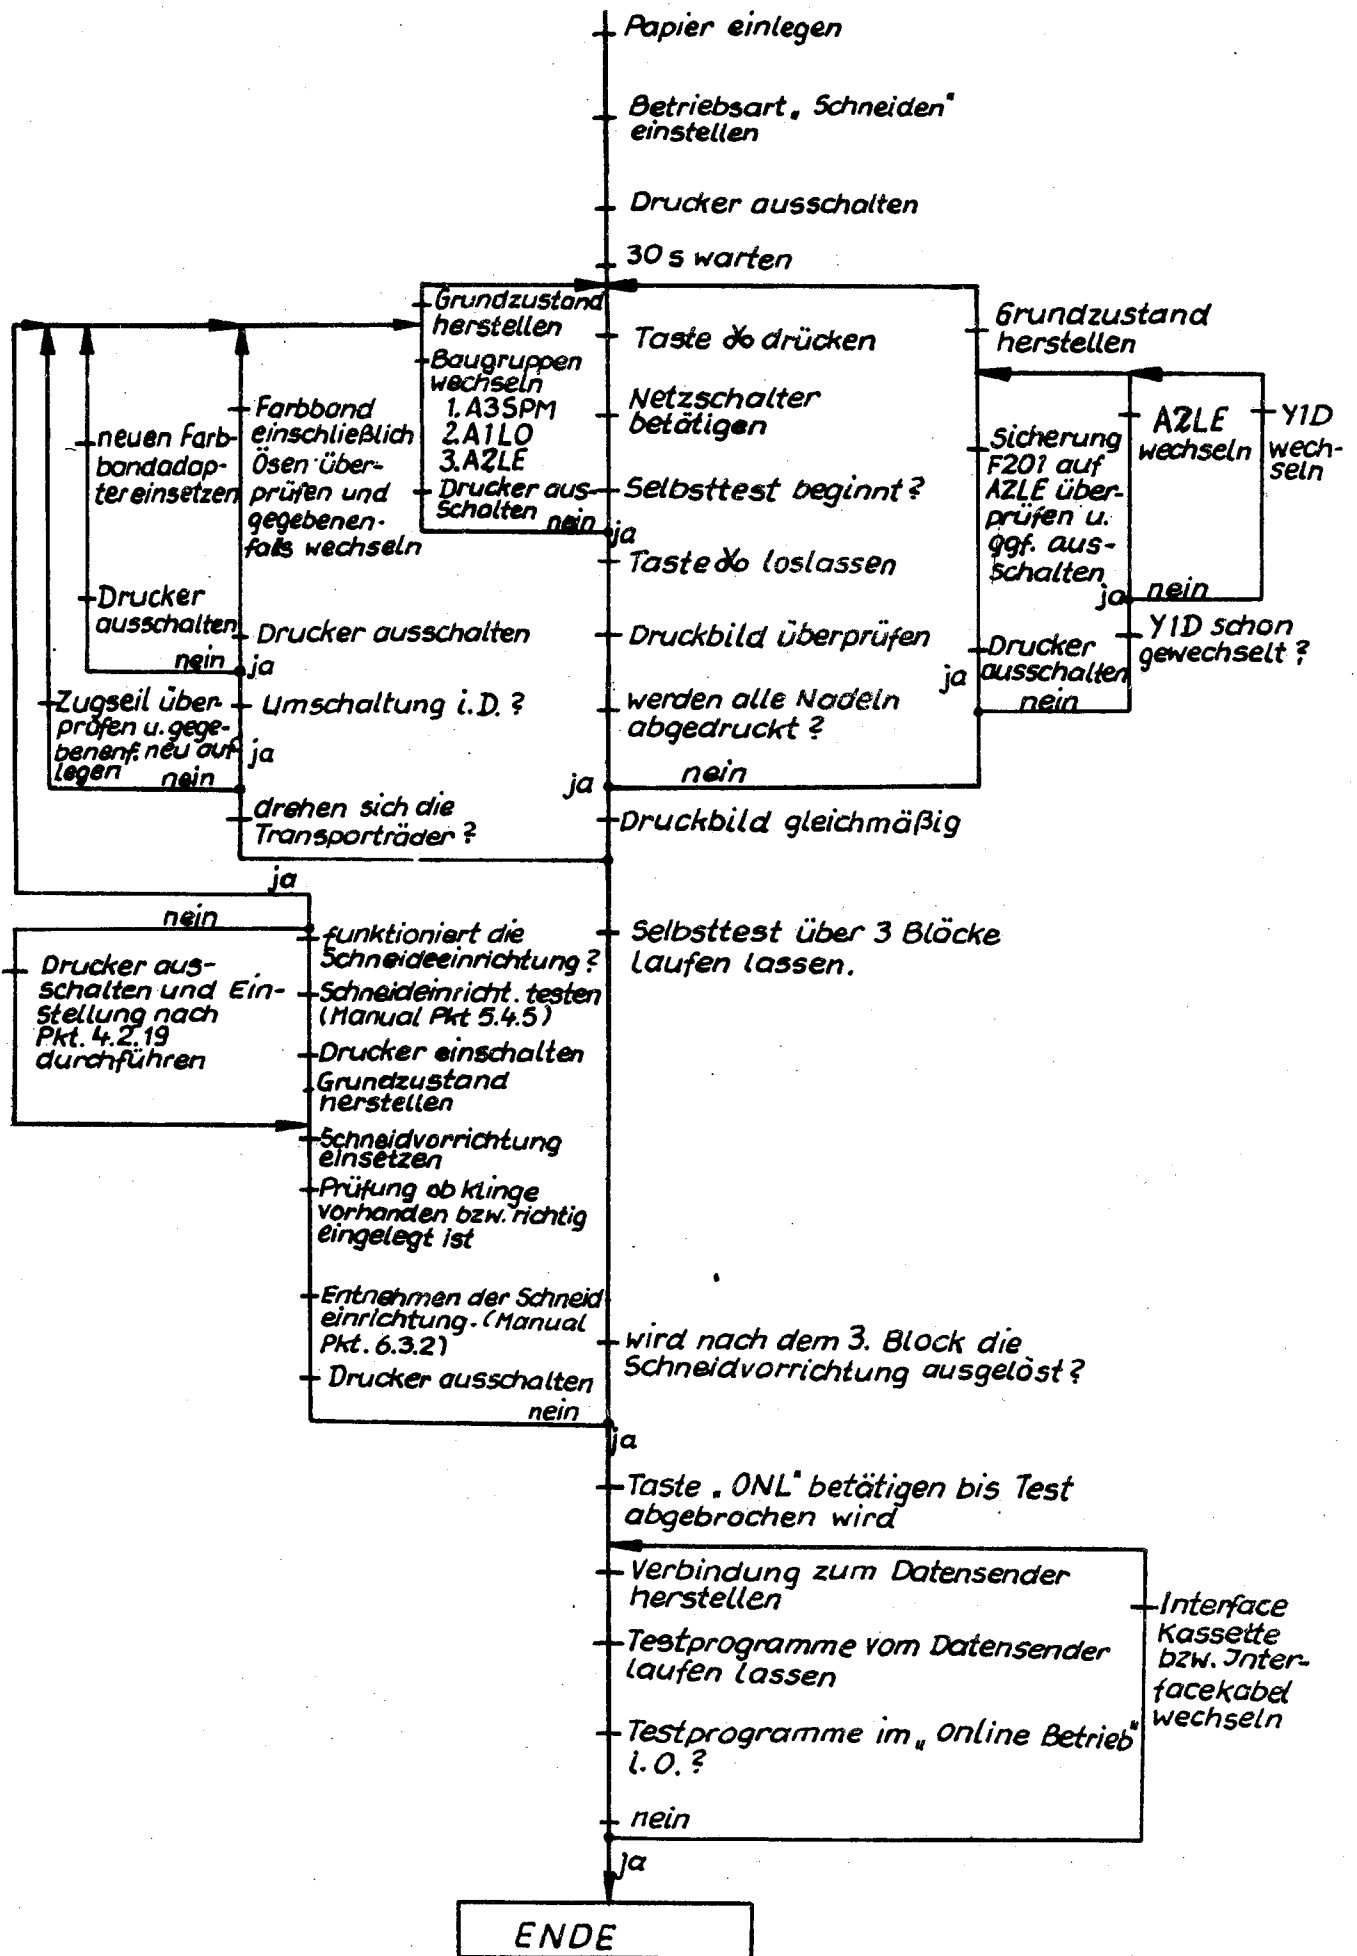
Papier einlegen

Betriebsart „Schneiden" einstellen

Drucker ausschalten

30 s warten

Grundzustand herstellen

Baugruppen wechseln
1. A3SPM
2. A1LO
3. A2LE

Drucker ausschalten

nein

Taste ‰ drücken

Netzschalter betätigen

Selbsttest beginnt?

ja

Taste ‰ loslassen

Grundzustand herstellen

Sicherung F201 auf A2LE überprüfen u. ggf. ausschalten

A2LE wechseln

Y1D wechseln

ja

nein

Y1D schon gewechselt?

Drucker ausschalten

ja

nein

neuen Farbbandadapter einsetzen

Farbband einschließlich Ösen überprüfen und gegebenenfalls wechseln

Drucker ausschalten

nein

ja

Drucker ausschalten

Druckbild überprüfen

Zugseil überprüfen u. gegebenenf. neu auflegen

nein

Umschaltung i.D.?

ja

werden alle Nadeln abgedruckt?

nein

ja

drehen sich die Transporträder?

Druckbild gleichmäßig

ja

nein

funktioniert die Schneideeinrichtung?

Selbsttest über 3 Blöcke laufen lassen.

Drucker ausschalten und Einstellung nach Pkt. 4.2.19 durchführen

Schneideinricht. testen (Manual Pkt 5.4.5)

Drucker einschalten

Grundzustand herstellen

Schneidvorrichtung einsetzen

Prüfung ob Klinge vorhanden bzw. richtig eingelegt ist

Entnehmen der Schneideinrichtung. (Manual Pkt. 6.3.2)

Drucker ausschalten

nein

wird nach dem 3. Block die Schneidvorrichtung ausgelöst?

ja

Taste „ONL" betätigen bis Test abgebrochen wird

Verbindung zum Datensender herstellen

Testprogramme vom Datensender laufen lassen

Testprogramme im „Online Betrieb" i.O.?

nein

Interface Kassette bzw. Interfacekabel wechseln

ja

ENDE